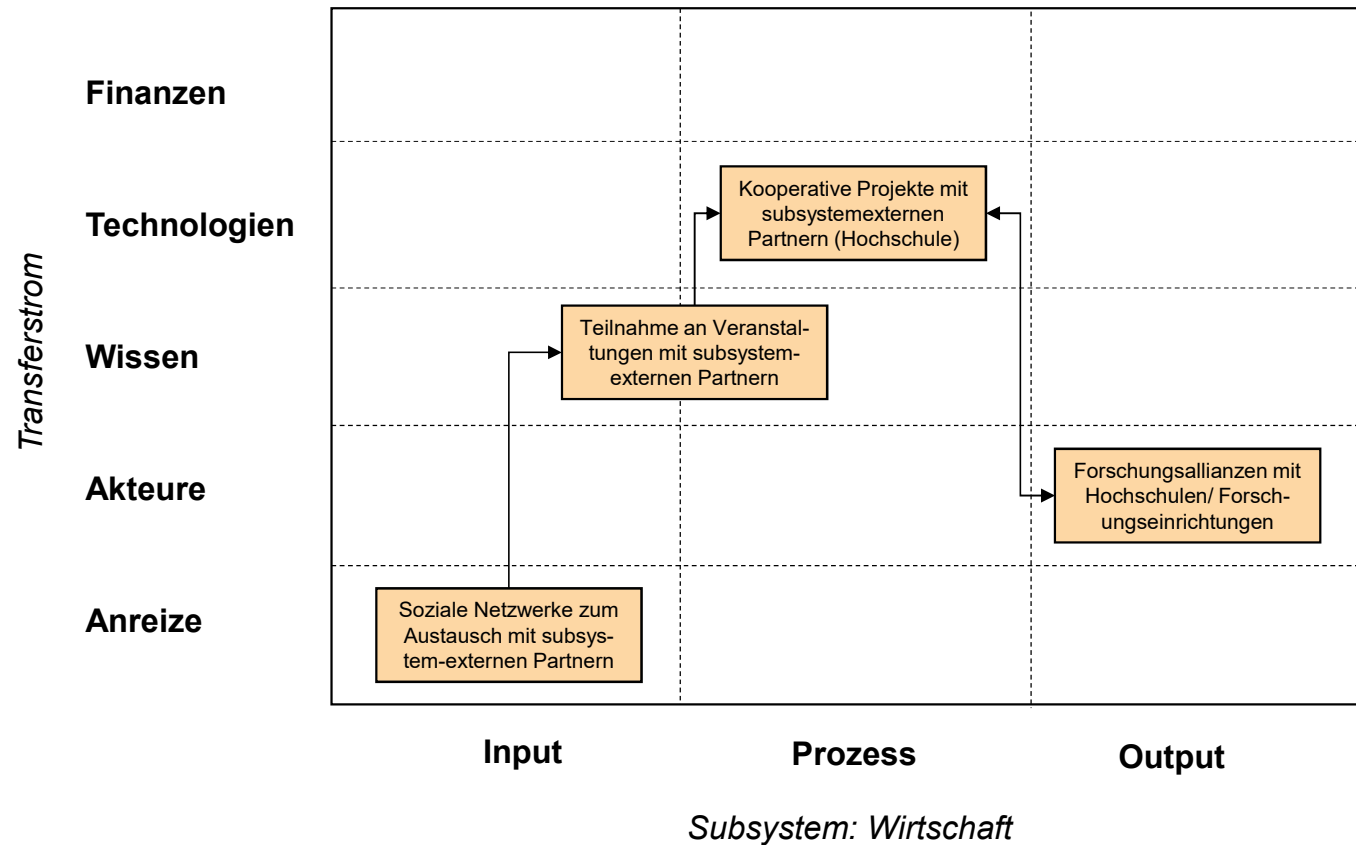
Transferstrom

Finanzen

Technologien

Wissen

Akteure

Anreize

Kooperative Projekte mit subsystemexternen Partnern (Hochschule)

Teilnahme an Veranstaltungen mit subsystemexternen Partnern

Forschungsallianzen mit Hochschulen/ Forschungseinrichtungen

Soziale Netzwerke zum Austausch mit subsystem-externen Partnern

Input

Prozess

Output

Subsystem: Wirtschaft